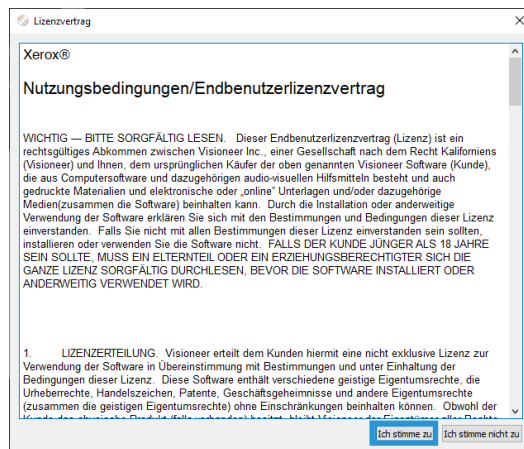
Lizenzvertrag

Xerox®

Nutzungsbedingungen/Endbenutzerlizenzvertrag

WICHTIG — BITTE SORGFÄLTIG LESEN. Dieser Endbenutzerlizenzvertrag (Lizenz) ist ein rechtsgültiges Abkommen zwischen Visioneer Inc., einer Gesellschaft nach dem Recht Kaliforniens (Visioneer) und Ihnen, dem ursprünglichen Käufer der oben genannten Visioneer Software (Kunde), die aus Computersoftware und dazugehörigen audio-visuellen Hilfsmitteln besteht und auch gedruckte Materialien und elektronische oder „online" Unterlagen und/oder dazugehörige Medien(zusammen die Software) beinhalten kann. Durch die Installation oder anderweitige Verwendung der Software erklären Sie sich mit den Bestimmungen und Bedingungen dieser Lizenz einverstanden. Falls Sie nicht mit allen Bestimmungen dieser Lizenz einverstanden sein sollten, installieren oder verwenden Sie die Software nicht. FALLS DER KUNDE JÜNGER ALS 18 JAHRE SEIN SOLLTE, MUSS EIN ELTERNTEIL ODER EIN ERZIEHUNGSBERECHTIGTER SICH DIE GANZE LIZENZ SORGFÄLTIG DURCHLESEN, BEVOR DIE SOFTWARE INSTALLIERT ODER ANDERWEITIG VERWENDET WIRD.

1. LIZENZERTEILUNG. Visioneer erteilt dem Kunden hiermit eine nicht exklusive Lizenz zur Verwendung der Software in Übereinstimmung mit Bestimmungen und unter Einhaltung der Bedingungen dieser Lizenz. Diese Software enthält verschiedene geistige Eigentumsrechte, die Urheberrechte, Handelszeichen, Patente, Geschäftsgeheimnisse und andere Eigentumsrechte (zusammen die geistigen Eigentumsrechte) ohne Einschränkungen beinhalten können. Obwohl der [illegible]

Ich stimme zu

Ich stimme nicht zu